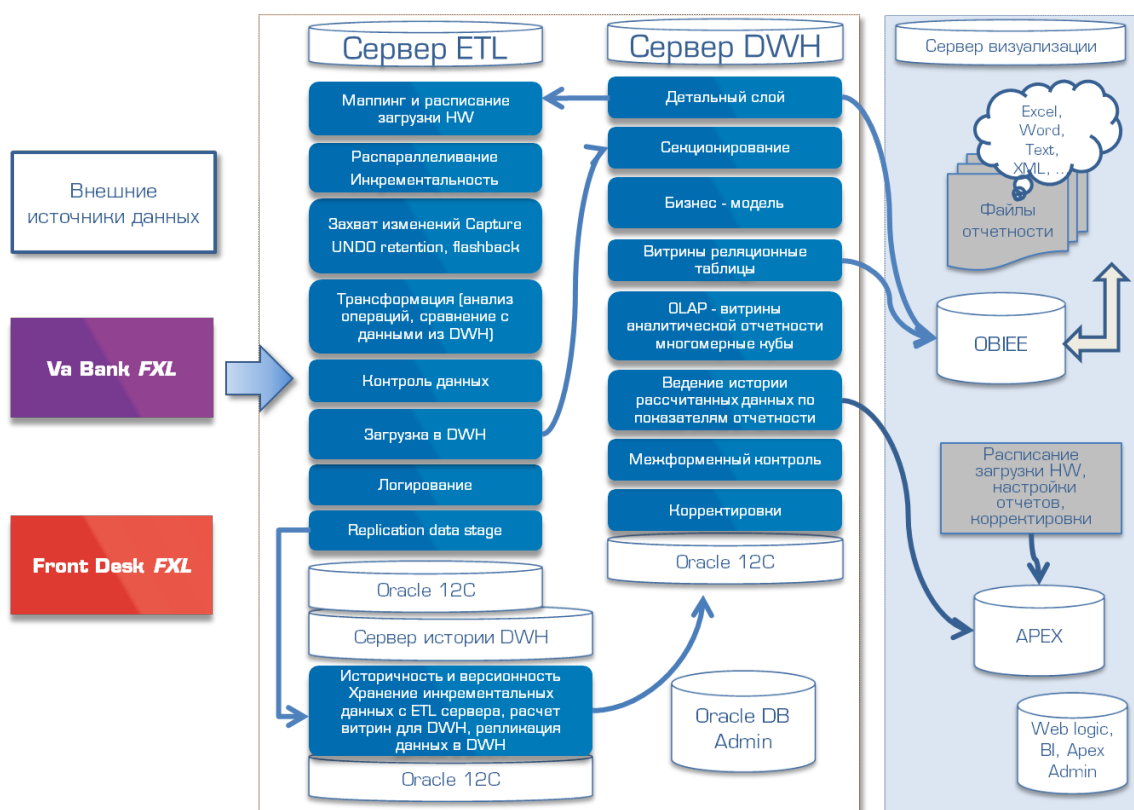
Сервер ETL

Сервер DWH

Сервер визуализации

Мапинг и расписание загрузки HW

Распараллеливание Инкрементальность

Захват изменений Capture UNDO retention, flashback

Трансформация (анализ операций, сравнение с данными из DWH)

Контроль данных

Загрузка в DWH

Логирование

Replication data stage

Oracle 12C

Сервер истории DWH

Историчность и версионность Хранение инкрементальных данных с ETL сервера, расчет витрин для DWH, репликация данных в DWH

Oracle 12C

Детальный слой

Секционирование

Бизнес - модель

Витрины реляционные таблицы

OLAP - витрины аналитической отчетности многомерные кубы

Ведение истории рассчитанных данных по показателям отчетности

Межформенный контроль

Корректировки

Oracle 12C

Oracle DB Admin

Внешние источники данных

Va Bank FXL

Front Desk FXL

Excel, Word, Text, XML, ..

Файлы отчетности

OBIEE

Расписание загрузки HW, настройки отчетов, корректировки

APEX

Web logic, BI, Apex Admin